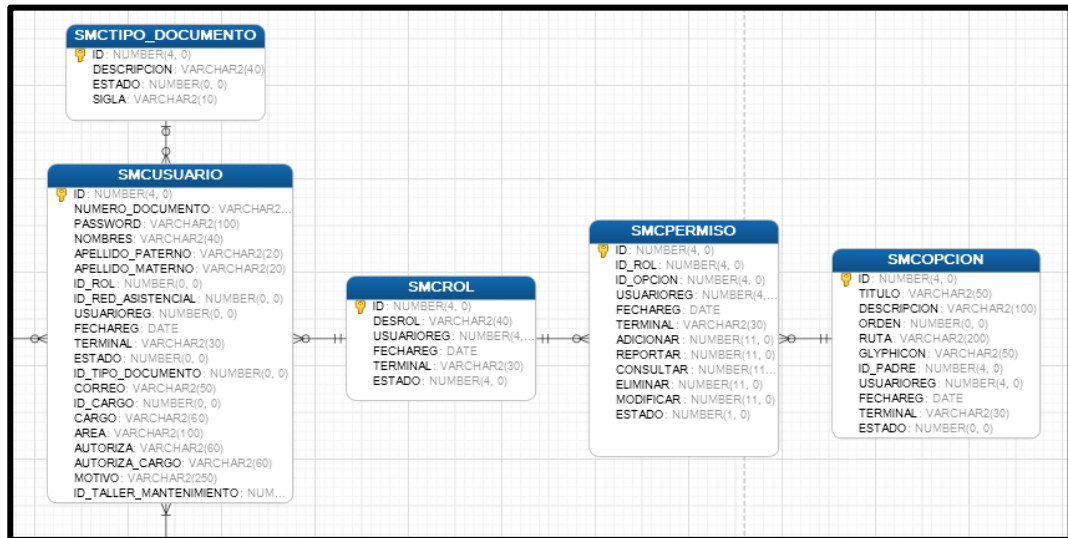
SMCTIPO_DOCUMENTO
ID : NUMBER(4, 0)
DESCRIPCION : VARCHAR2(40)
ESTADO : NUMBER(0, 0)
SIGLA : VARCHAR2(10)

SMCUSUARIO
ID : NUMBER(4, 0)
NUMERO_DOCUMENTO : VARCHAR2...
PASSWORD : VARCHAR2(100)
NOMBRES : VARCHAR2(40)
APELLIDO_PATERNO : VARCHAR2(20)
APELLIDO_MATERNO : VARCHAR2(20)
ID_ROL : NUMBER(0, 0)
ID_RED_ASISTENCIAL : NUMBER(0, 0)
USUARIOREG : NUMBER(0, 0)
FECHAREG : DATE
TERMINAL : VARCHAR2(30)
ESTADO : NUMBER(0, 0)
ID_TIPO_DOCUMENTO : NUMBER(0, 0)
CORREO : VARCHAR2(50)
ID_CARGO : NUMBER(0, 0)
CARGO : VARCHAR2(60)
AREA : VARCHAR2(100)
AUTORIZA : VARCHAR2(60)
AUTORIZA_CARGO : VARCHAR2(60)
MOTIVO : VARCHAR2(250)
ID_TALLER_MANTENIMIENTO : NUM...

SMCROL
ID : NUMBER(4, 0)
DESROL : VARCHAR2(40)
USUARIOREG : NUMBER(4,...
FECHAREG : DATE
TERMINAL : VARCHAR2(30)
ESTADO : NUMBER(4, 0)

SMCPERMISO
ID : NUMBER(4, 0)
ID_ROL : NUMBER(4, 0)
ID_OPCION : NUMBER(4, 0)
USUARIOREG : NUMBER(4,...
FECHAREG : DATE
TERMINAL : VARCHAR2(30)
ADICIONAR : NUMBER(11, 0)
REPORTAR : NUMBER(11, 0)
CONSULTAR : NUMBER(11...
ELIMINAR : NUMBER(11, 0)
MODIFICAR : NUMBER(11, 0)
ESTADO : NUMBER(1, 0)

SMCOPCION
ID : NUMBER(4, 0)
TITULO : VARCHAR2(50)
DESCRIPCION : VARCHAR2(100)
ORDEN : NUMBER(0, 0)
RUTA : VARCHAR2(200)
GLYPHICON : VARCHAR2(50)
ID_PADRE : NUMBER(4, 0)
USUARIOREG : NUMBER(4, 0)
FECHAREG : DATE
TERMINAL : VARCHAR2(30)
ESTADO : NUMBER(0, 0)